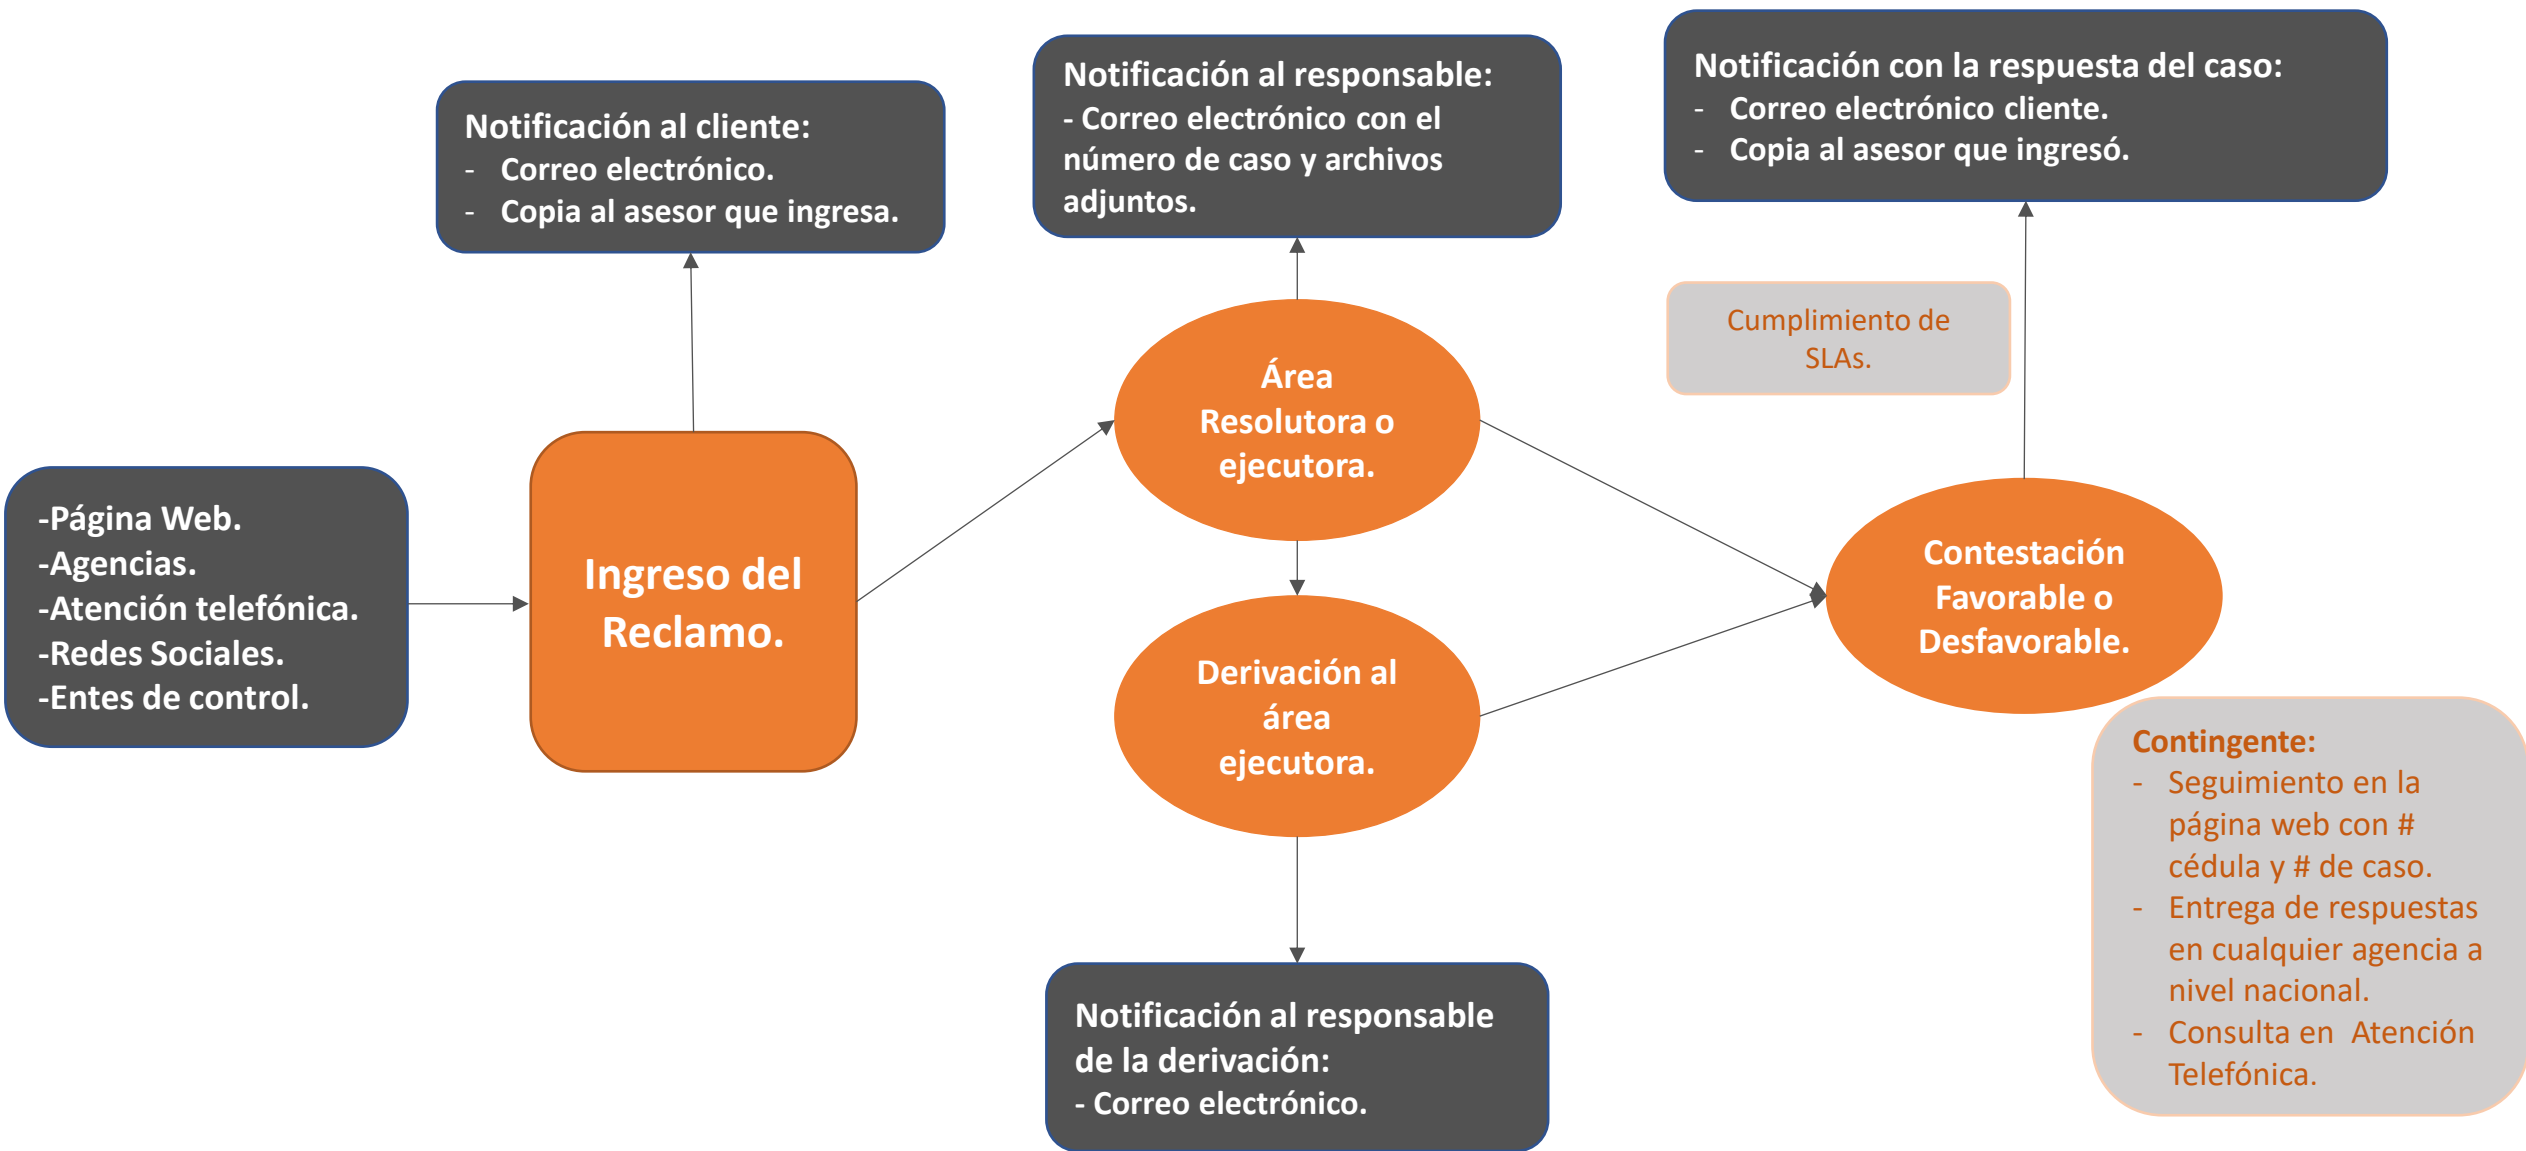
Notificación al cliente:
- Correo electrónico.
- Copia al asesor que ingresa.

Notificación al responsable:
- Correo electrónico con el número de caso y archivos adjuntos.

Notificación con la respuesta del caso:
- Correo electrónico cliente.
- Copia al asesor que ingresó.

Cumplimiento de SLAs.

-Página Web.
-Agencias.
-Atención telefónica.
-Redes Sociales.
-Entes de control.

Ingreso del Reclamo.

Área Resolutora o ejecutora.

Derivación al área ejecutora.

Contestación Favorable o Desfavorable.

Contingente:
- Seguimiento en la página web con # cédula y # de caso.
- Entrega de respuestas en cualquier agencia a nivel nacional.
- Consulta en Atención Telefónica.

Notificación al responsable de la derivación:
- Correo electrónico.